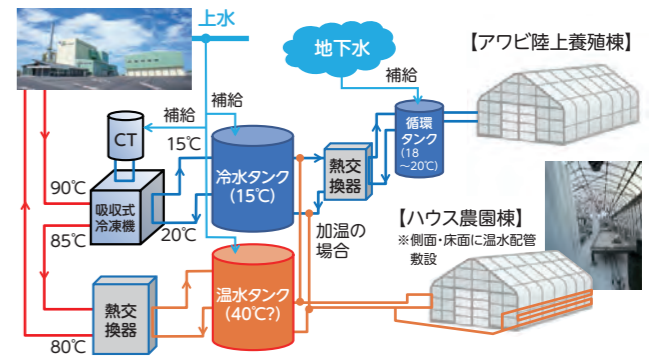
上水

地下水

【アワビ陸上養殖棟】

補給

補給

補給

CT

15℃

循環タンク
(18
~20℃)

冷水タンク
(15℃)

熱交換器

90℃

吸収式冷凍機

20℃

加温の場合

85℃

【ハウス農園棟】

※側面・床面に温水配管敷設

温水タンク
(40℃?)

熱交換器

80℃